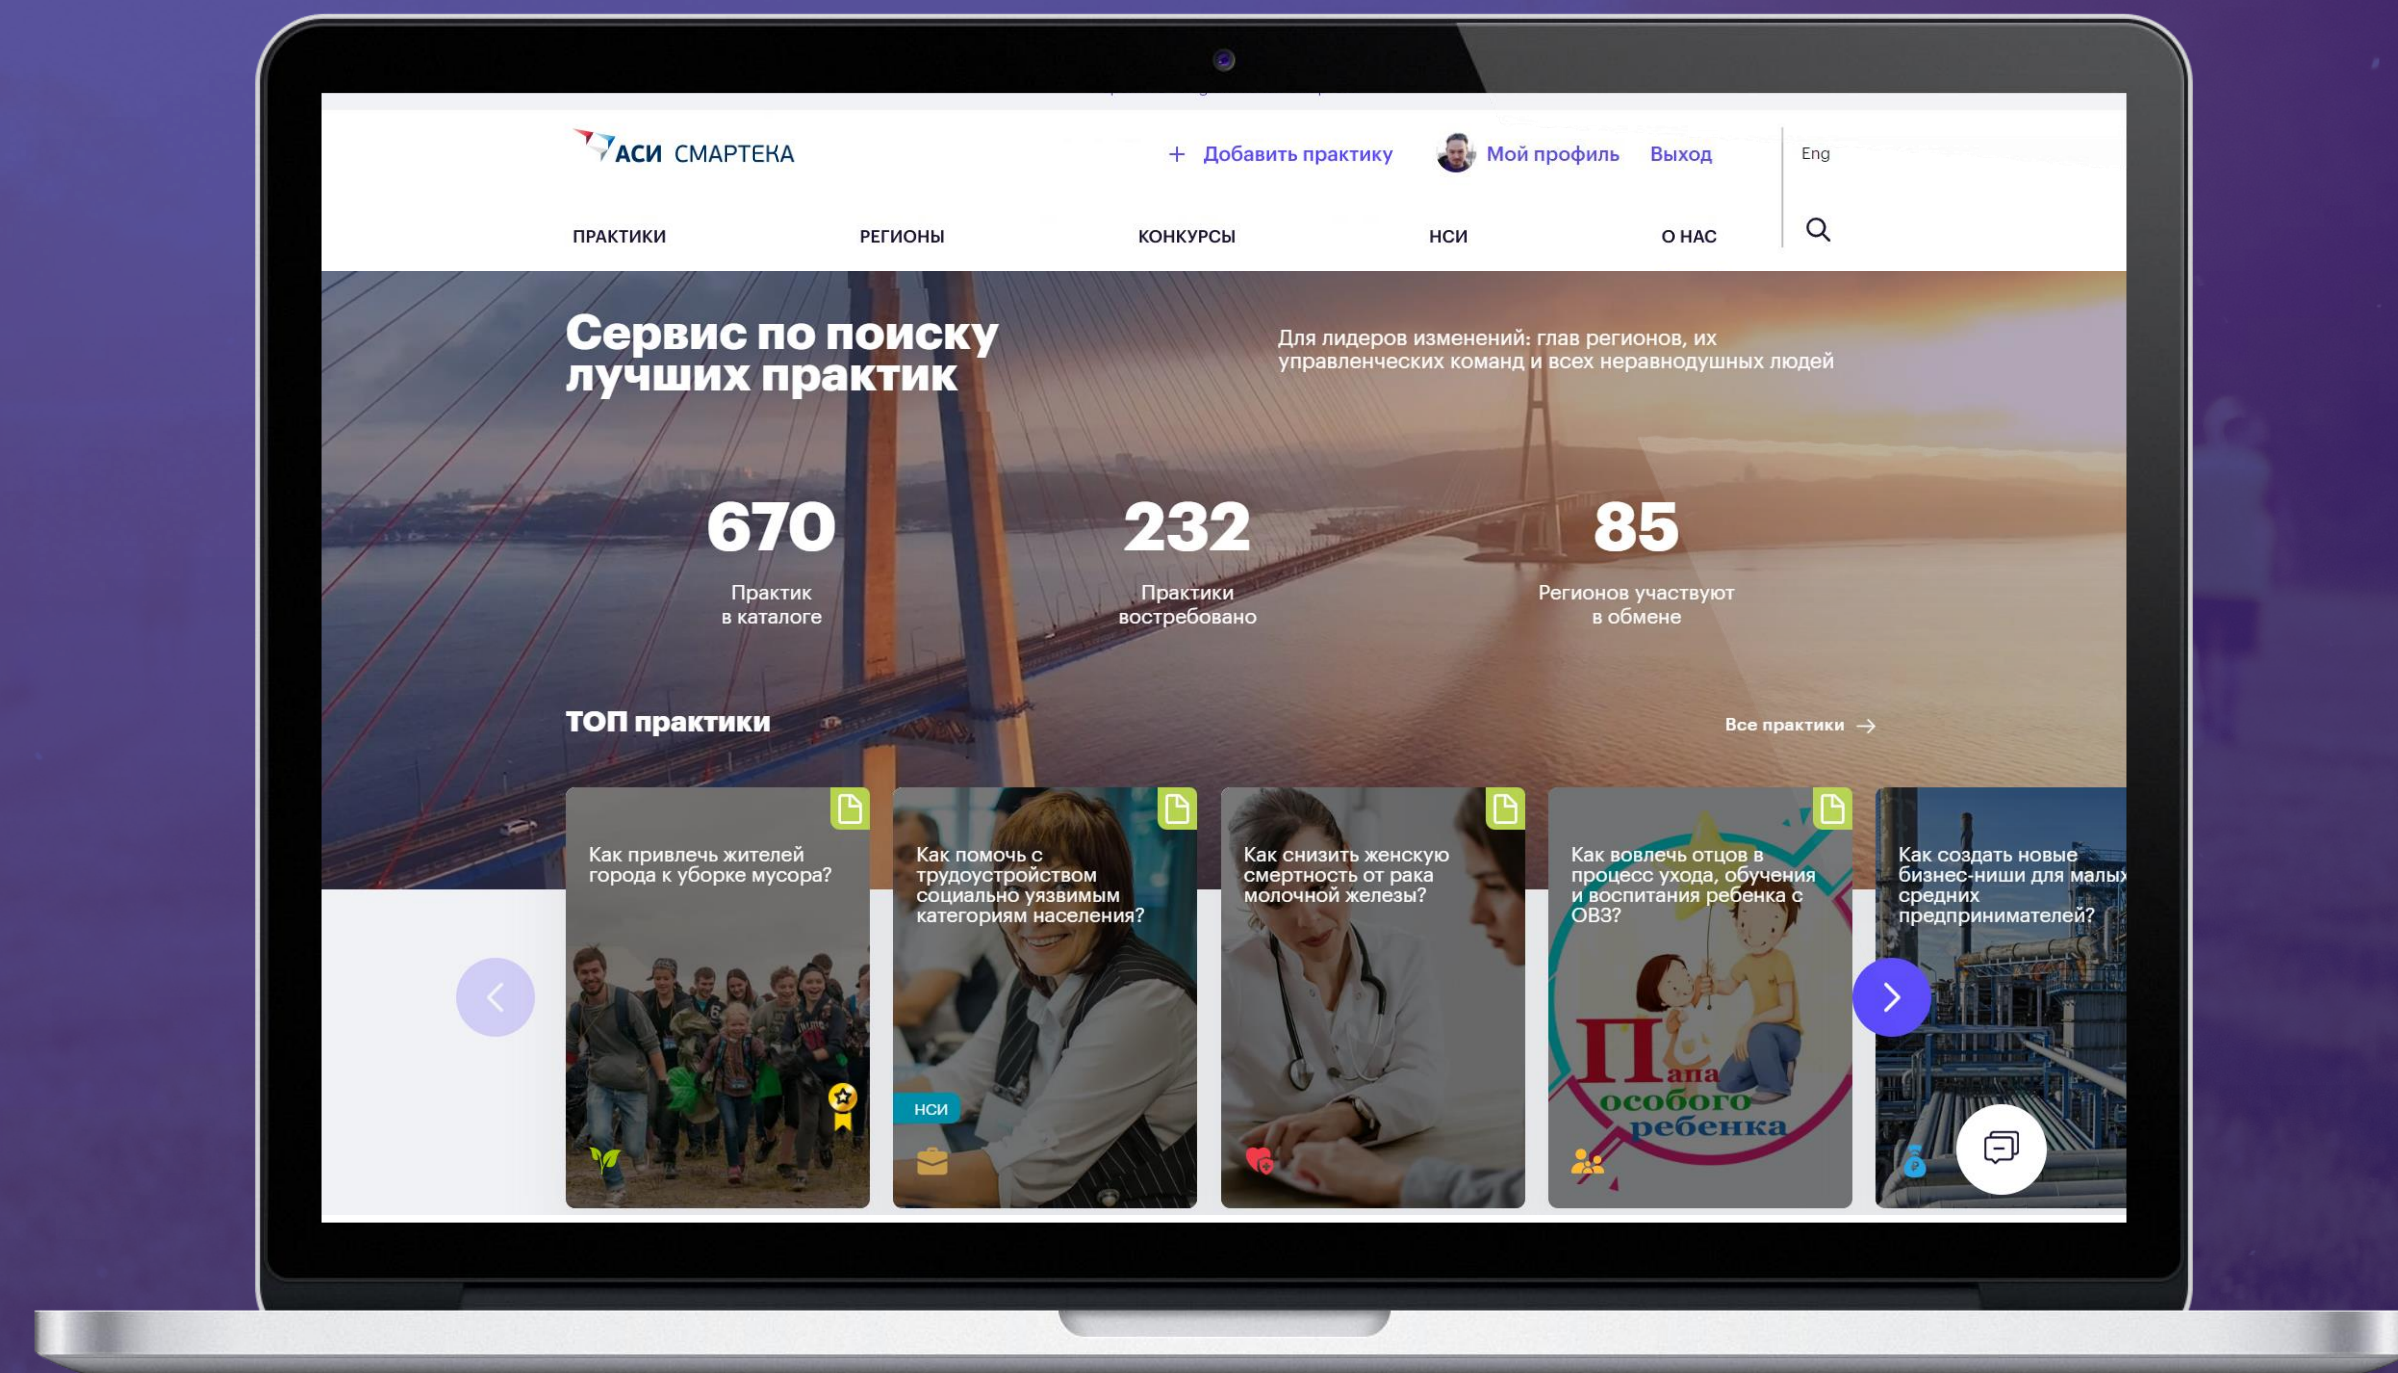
АСИ СМАРТЕКА

+ Добавить практику Мой профиль Выход Eng

ПРАКТИКИ РЕГИОНЫ КОНКУРСЫ НСИ О НАС

Сервис по поиску лучших практик

Для лидеров изменений: глав регионов, их управленческих команд и всех неравнодушных людей

670
Практик в каталоге

232
Практики востребовано

85
Регионов участвуют в обмене

ТОП практики

Все практики →

Как привлечь жителей города к уборке мусора?

Как помочь с трудоустройством социально уязвимым категориям населения?

НСИ

Как снизить женскую смертность от рака молочной железы?

Как вовлечь отцов в процесс ухода, обучения и воспитания ребенка с ОВЗ?

Папа особого ребенка

Как создать новые бизнес-ниши для малых средних предпринимателей?